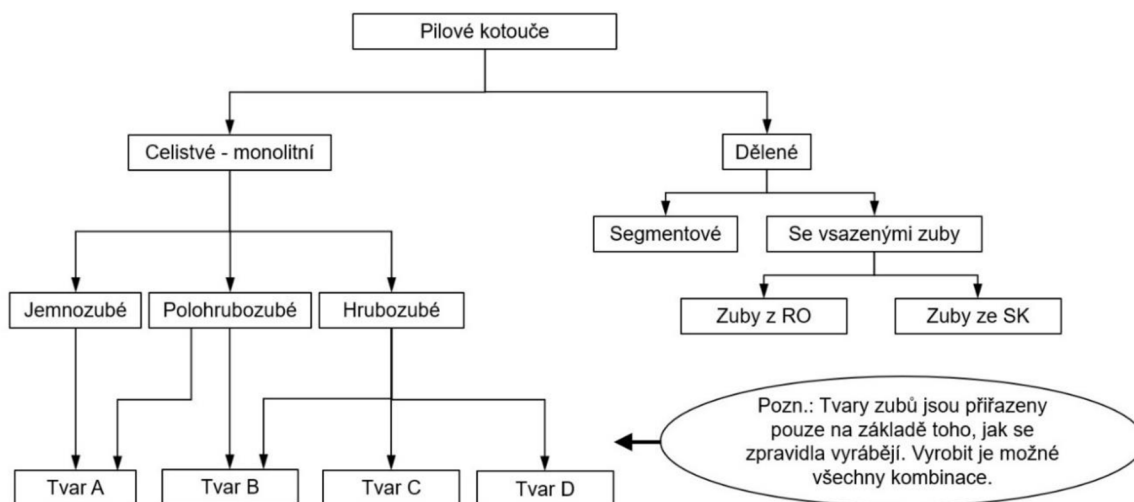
Pilové kotouče

Celistvé - monolitní

Dělené

Segmentové

Se vsazenými zuby

Zuby z RO

Zuby ze SK

Jemnozubé

Polohrubozubé

Hrubozubé

Pozn.: Tvary zubů jsou přiřazeny pouze na základě toho, jak se zpravidla vyrábějí. Vyrobit je možné všechny kombinace.

Tvar A

Tvar B

Tvar C

Tvar D